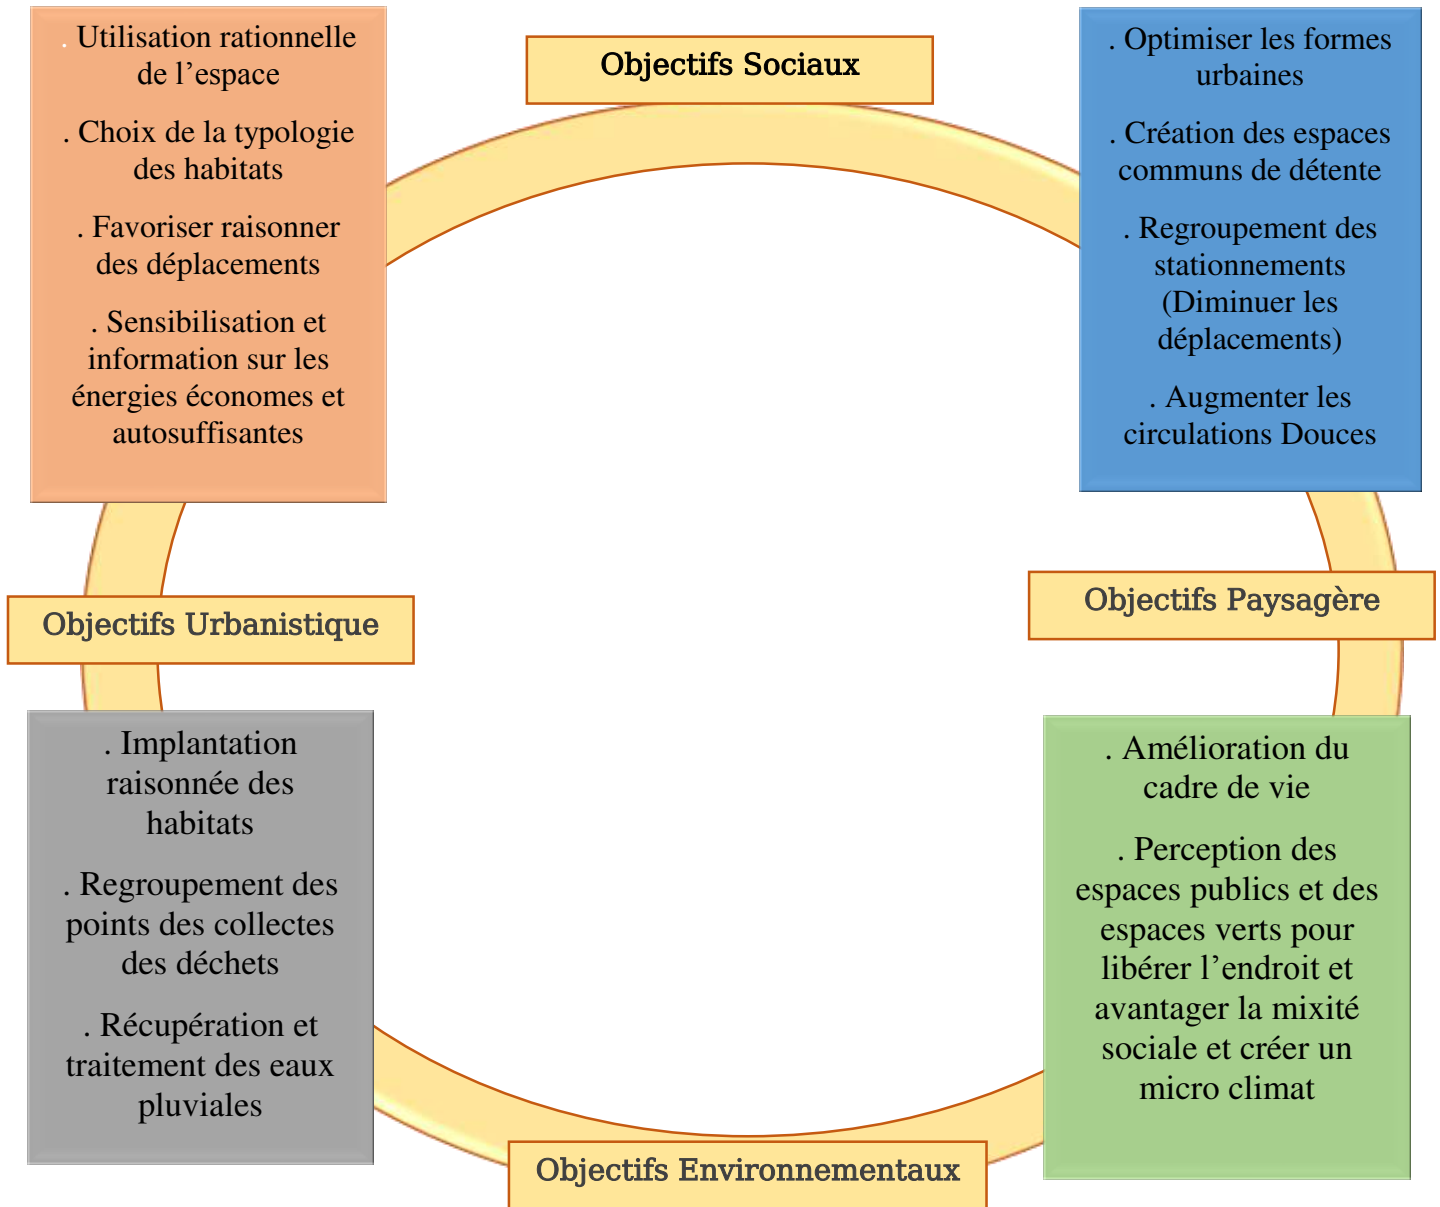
Objectifs Sociaux

. Utilisation rationnelle de l’espace

. Choix de la typologie des habitats

. Favoriser raisonner des déplacements

. Sensibilisation et information sur les énergies économes et autosuffisantes

. Optimiser les formes urbaines

. Création des espaces communs de détente

. Regroupement des stationnements (Diminuer les déplacements)

. Augmenter les circulations Douces

Objectifs Urbanistique

Objectifs Paysagère

. Implantation raisonnée des habitats

. Regroupement des points des collectes des déchets

. Récupération et traitement des eaux pluviales

. Amélioration du cadre de vie

. Perception des espaces publics et des espaces verts pour libérer l’endroit et avantager la mixité sociale et créer un micro climat

Objectifs Environnementaux